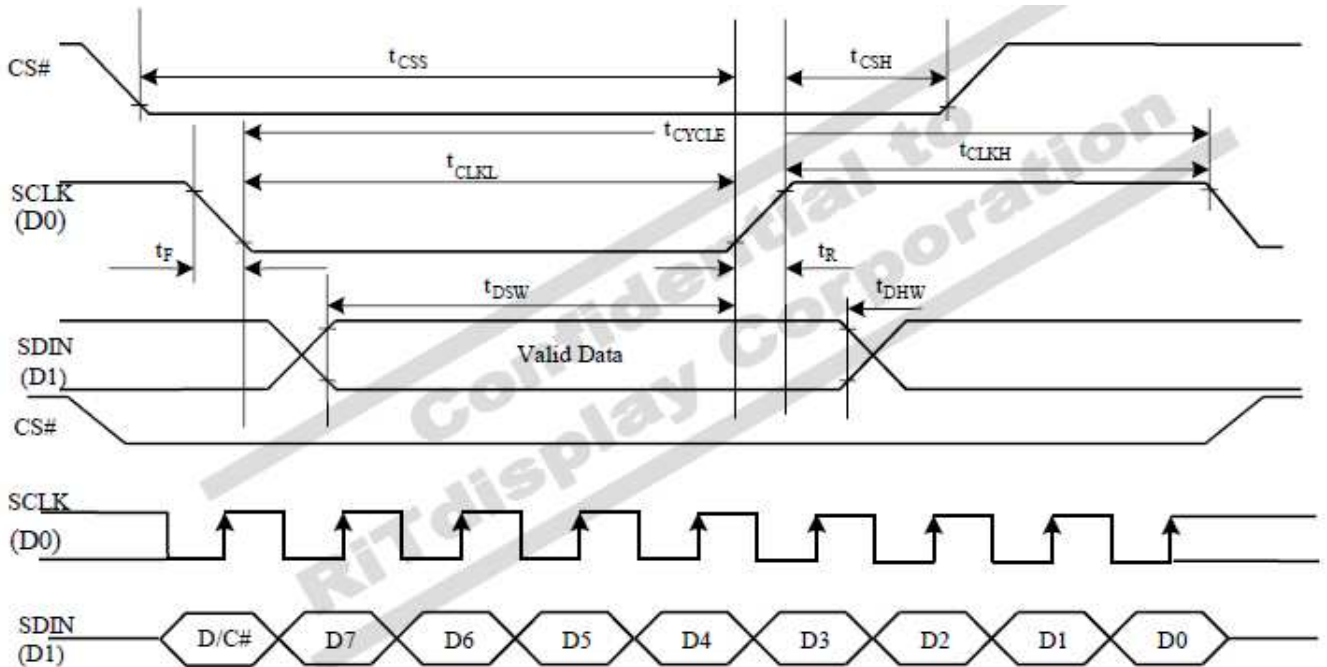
CS#

$t_{CSS}$

$t_{CSH}$

$t_{CYCLE}$

$t_{CLKH}$

SCLK (D0)

$t_{CLKL}$

$t_F$

$t_R$

$t_{DSW}$

$t_{DHW}$

SDIN (D1)

Valid Data

CS#

SCLK (D0)

SDIN (D1)

D/C#

D7

D6

D5

D4

D3

D2

D1

D0

Confidential to RiTdisplay Corporation